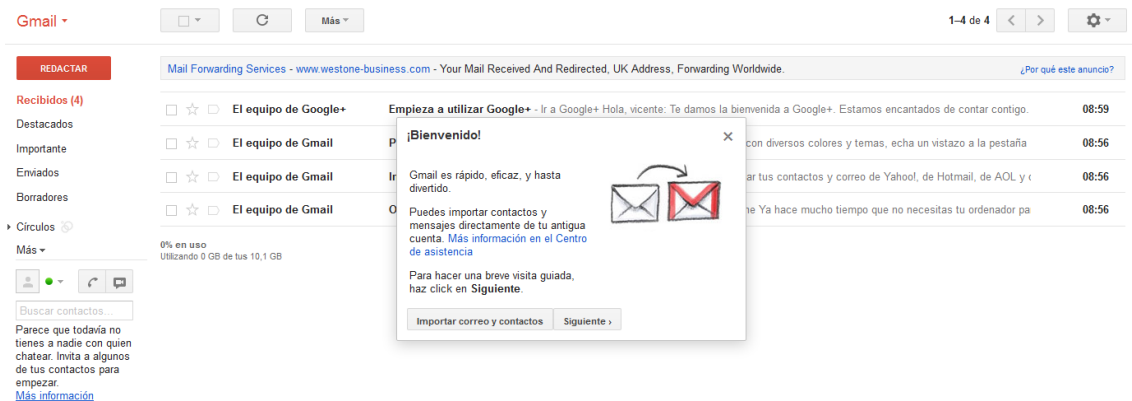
Gmail

Más

1–4 de 4

REDACTAR

Mail Forwarding Services - www.westone-business.com - Your Mail Received And Redirected, UK Address, Forwarding Worldwide.

¿Por qué este anuncio?

Recibidos (4)
Destacados
Importante
Enviados
Borradores
Círculos
Más

| | | |
|---|---|---|
| El equipo de Google+ | Empieza a utilizar Google+ - Ir a Google+ Hola, vicente: Te damos la bienvenida a Google+. Estamos encantados de contar contigo. | 08:59 |
| El equipo de Gmail | P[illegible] con diversos colores y temas, echa un vistazo a la pestaña | 08:56 |
| El equipo de Gmail | Ir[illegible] ar tus contactos y correo de Yahoo!, de Hotmail, de AOL y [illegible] | 08:56 |
| El equipo de Gmail | O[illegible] ne Ya hace mucho tiempo que no necesitas tu ordenador pa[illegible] | 08:56 |

0% en uso
Utilizando 0 GB de tus 10,1 GB

Buscar contactos...

Parece que todavía no tienes a nadie con quien chatear. Invita a algunos de tus contactos para empezar.
Más información

¡Bienvenido!

Gmail es rápido, eficaz, y hasta divertido.

Puedes importar contactos y mensajes directamente de tu antigua cuenta. Más información en el Centro de asistencia

Para hacer una breve visita guiada, haz click en Siguiente.

Importar correo y contactos
Siguiente ›